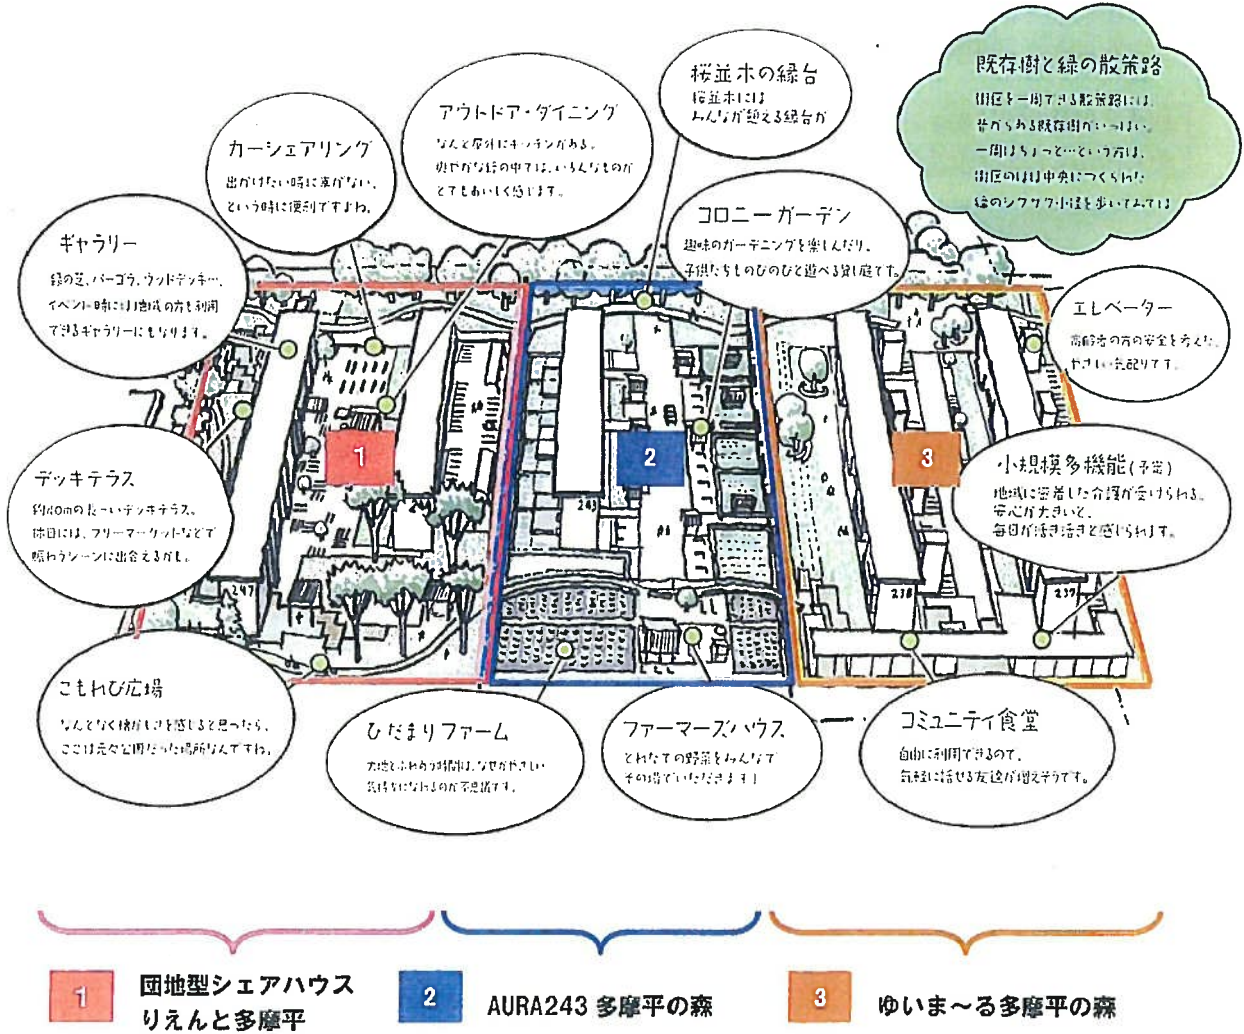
桜並木の縁台
桜並木には
みんなが迎える縁台が

既存樹と緑の散策路
街区を一周できる散策路には
昔からある既存樹がいっぱい。
一周はちょっと…という方は、
街区のほぼ中央につくられた
緑のシケワク小径を歩いてみては

アウトドア・ダイニング
なんと屋外にキッチンがある。
爽やかな緑の中では、いろんなものが
とてもおいしく感じます。

カーシェアリング
出かけたい時に車がない、
という時に便利ですよね。

コロニーガーデン
趣味のガーデニングを楽しんだり、
子供たちものびのびと遊べる貸し庭です。

ギャラリー
緑の芝、パーゴラ、ウッドデッキ…
イベント時には地域の方も利用
できるギャラリーにもなります。

エレベーター
高齢者の方の安全を考えた、
やさしい気配りです。

1

2

3

デッキテラス
約40mの長〜いデッキテラス。
休日には、フリーマーケットなどで
賑わうシーンに出会えるかも。

小規模多機能(予定)
地域に密着した介護が受けられる。
安心が大きいと、
毎日が活き活きと感じられます。

243

247

238

239

こもれび広場
なんとなく懐かしさを感じると思ったら、
ここは元々公園だった場所なんですね。

ひだまりファーム
大地とふれあう時間は、なぜかやさしい
気持ちになれるから不思議です。

ファーマーズハウス
とれたての野菜をみんなで
その場でいただきます！

コミュニティ食堂
自由に利用できるので、
気軽に話せる友達が増えそうです。

1 団地型シェアハウス りえんと多摩平

2 AURA243 多摩平の森

3 ゆいま〜る多摩平の森